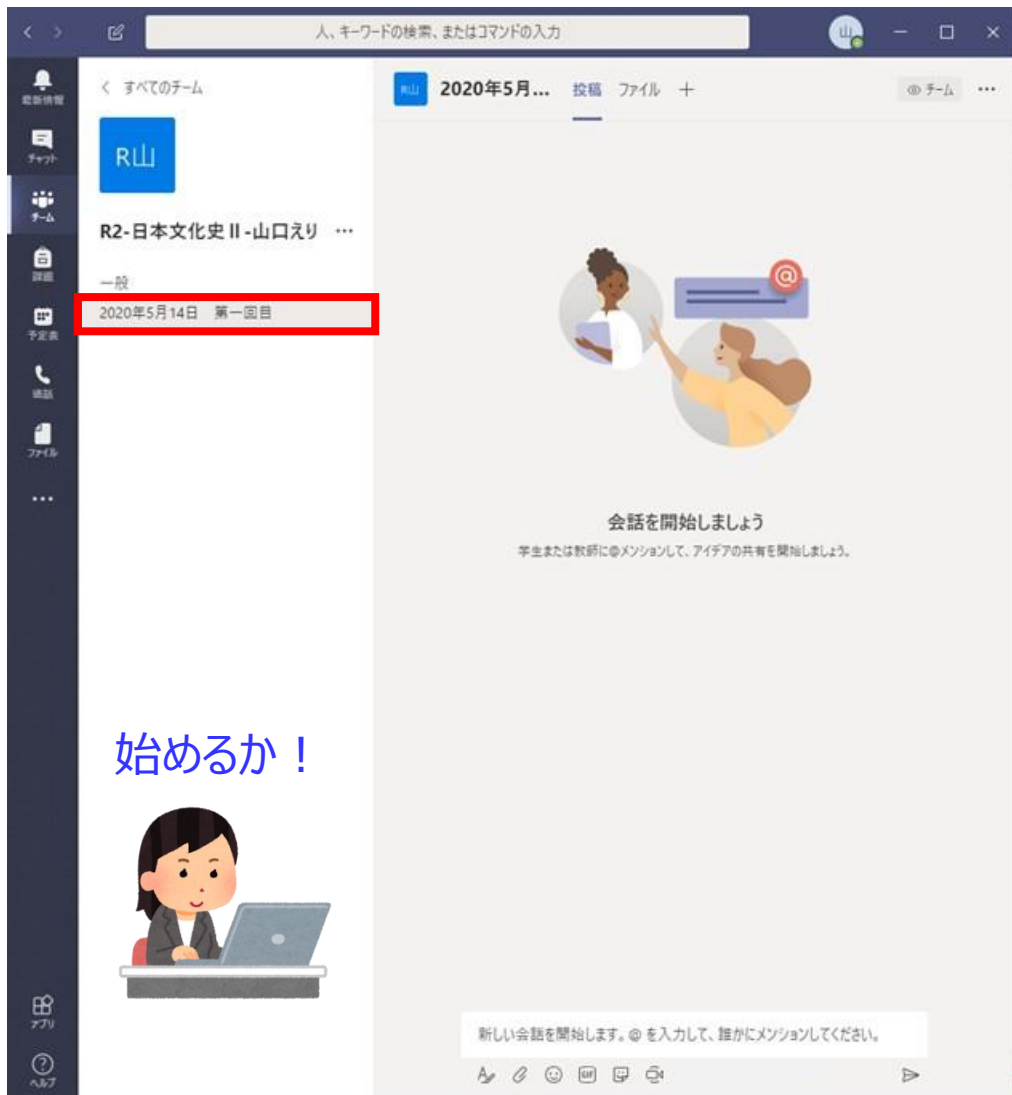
人、キーワードの検索、またはコマンドの入力

山

最新情報

チャット

チーム

課題

予定表

通話

ファイル

...

アプリ

ヘルプ

< すべてのチーム

R山

R2-日本文化史 II -山口えり ...

一般

2020年5月14日 第一回目

R山 2020年5月... 投稿 ファイル +

チーム ...

会話を開始しましょう

学生または教師に@メンションして、アイデアの共有を開始しましょう。

始めるか！

新しい会話を開始します。@ を入力して、誰かにメンションしてください。